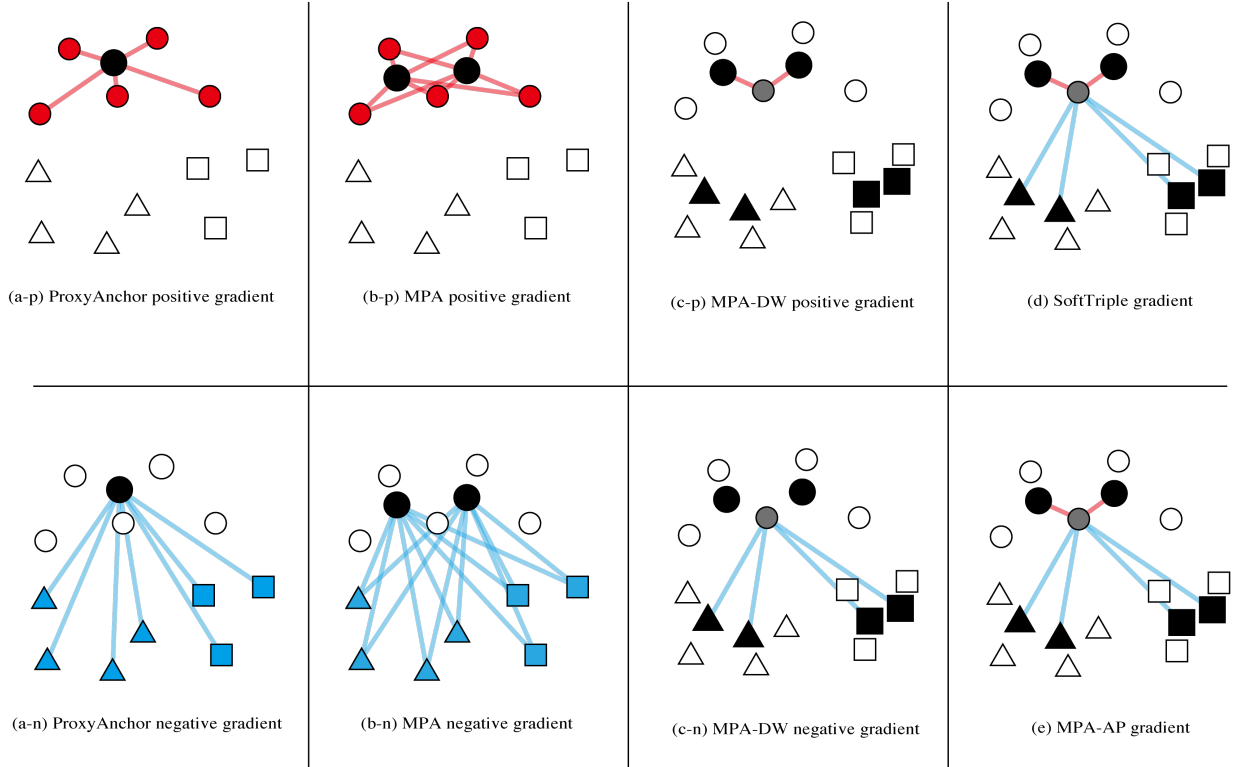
(a-p) ProxyAnchor positive gradient

(b-p) MPA positive gradient

(c-p) MPA-DW positive gradient

(d) SoftTriple gradient

(a-n) ProxyAnchor negative gradient

(b-n) MPA negative gradient

(c-n) MPA-DW negative gradient

(e) MPA-AP gradient